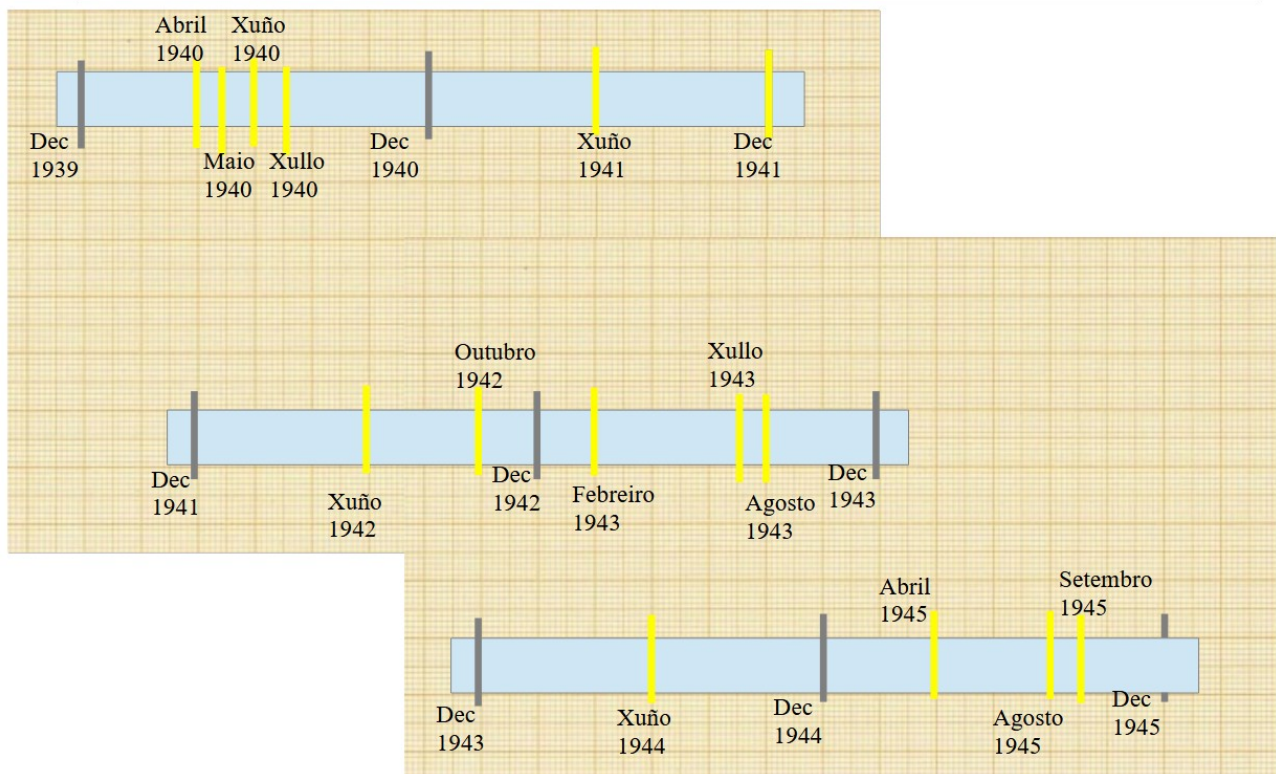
Abril 1940
Xuño 1940
Dec 1939
Maio 1940
Xullo 1940
Dec 1940
Xuño 1941
Dec 1941

Outubro 1942
Xullo 1943
Dec 1941
Xuño 1942
Dec 1942
Febreiro 1943
Agosto 1943
Dec 1943

Abril 1945
Setembro 1945
Dec 1943
Xuño 1944
Dec 1944
Agosto 1945
Dec 1945